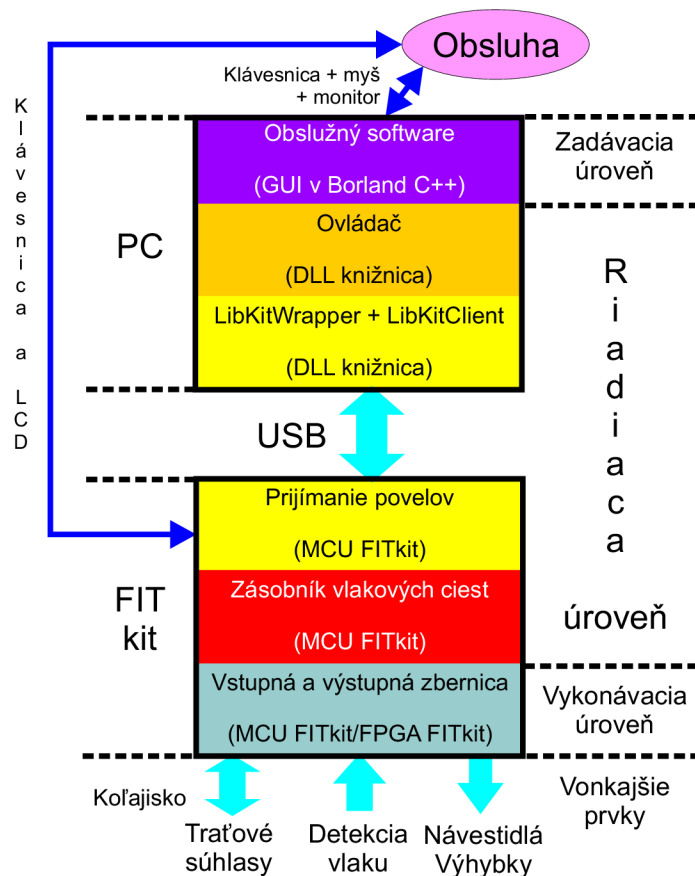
Obsluha

Klávesnica + myš + monitor

Klávesnica a LCD

Obslužný software

(GUI v Borland C++)

Zadávacia úroveň

PC

Ovládač

(DLL knižnica)

LibKitWrapper + LibKitClient

(DLL knižnica)

Riadiaca

USB

Prijímanie povelov

(MCU FITkit)

FIT kit

Zásobník vlakových ciest

(MCU FITkit)

úroveň

Vstupná a výstupná zbernica

(MCU FITkit/FPGA FITkit)

Vykonávacia úroveň

Koľajisko

Vonkajšie prvky

Traťové súhlasy

Detekcia vlaku

Návestidlá Výhybky